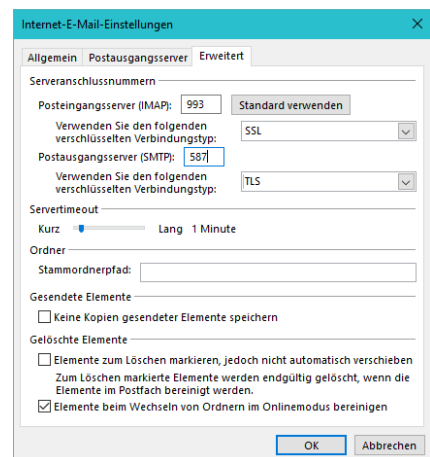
Internet-E-Mail-Einstellungen

Allgemein | Postausgangsserver | Erweitert

Serveranschlussnummern

Posteingangsserver (IMAP): 993 Standard verwenden

Verwenden Sie den folgenden verschlüsselten Verbindungstyp: SSL

Postausgangsserver (SMTP): 587

Verwenden Sie den folgenden verschlüsselten Verbindungstyp: TLS

Servertimeout

Kurz Lang 1 Minute

Ordner

Stammordnerpfad:

Gesendete Elemente

Keine Kopien gesendeter Elemente speichern

Gelöschte Elemente

Elemente zum Löschen markieren, jedoch nicht automatisch verschieben

Zum Löschen markierte Elemente werden endgültig gelöscht, wenn die Elemente im Postfach bereinigt werden.

Elemente beim Wechseln von Ordnern im Onlinemodus bereinigen

OK Abbrechen